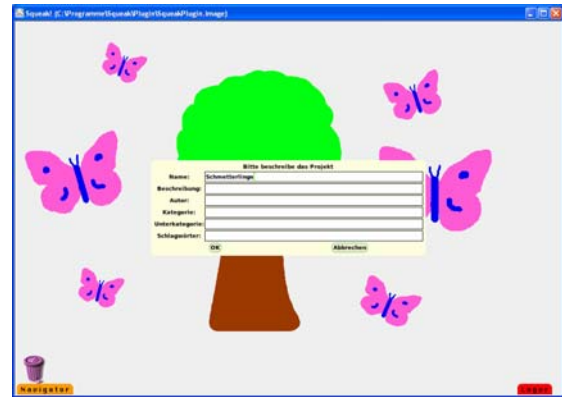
Squeak! (C:\Programme\Squeak\Plugin\SqueakPlugin.image)

Bitte beschreibe das Projekt

Name: Schmetterlinge

Beschreibung:

Autor:

Kategorie:

Unterkategorie:

Schlagwörter:

OK

Abbrechen

Navigator

Lager